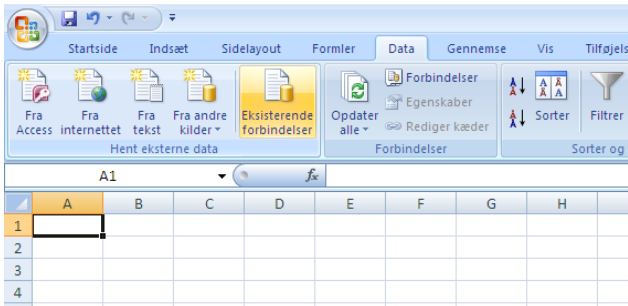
Startside Indsæt Sidelayout Formler Data Gennemse Vis Tilføjels

Fra Access
Fra internettet
Fra tekst
Fra andre kilder
Eksisterende forbindelser
Hent eksterne data

Opdater alle
Forbindelser
Egenskaber
Rediger kæder
Forbindelser

Sorter
Filtrer
Sorter og

A1
$f_x$

| | A | B | C | D | E | F | G | H |
|---|---|---|---|---|---|---|---|---|
| 1 | | | | | | | | |
| 2 | | | | | | | | |
| 3 | | | | | | | | |
| 4 | | | | | | | | |